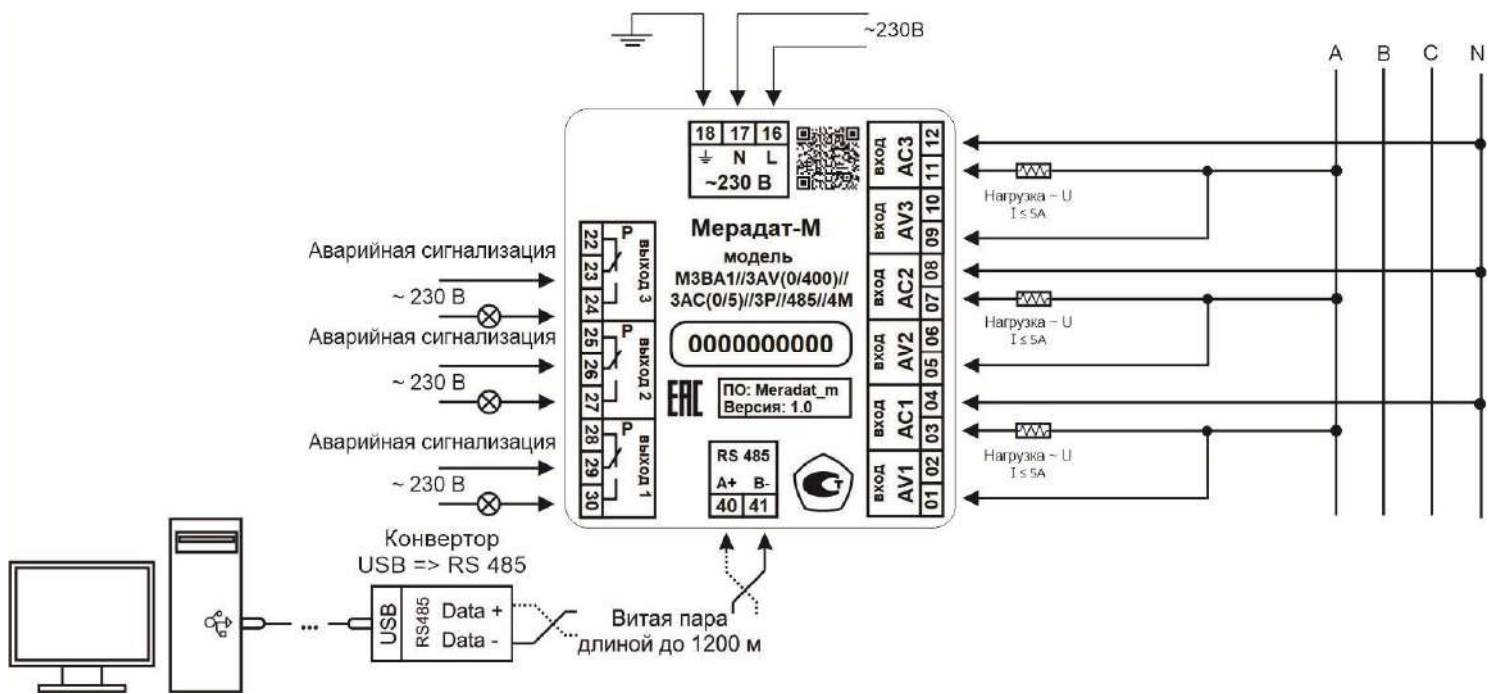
~230В

A B C N

18 17 16
⏚ N L
~230 В

вход AC3 12 11
Нагрузка ~ U
I ≤ 5A
вход AV3 10 09

Мерадат-М
модель
М3ВА1//3AV(0/400)//
3AC(0/5)//3P//485//4M

0000000000

ПО: Meradat_m
Версия: 1.0

EAC

вход AC2 08 07
Нагрузка ~ U
I ≤ 5A
вход AV2 06 05
вход AC1 04 03
Нагрузка ~ U
I ≤ 5A
вход AV1 02 01

Аварийная сигнализация
~ 230 В
22 23 24 P выход 3
Аварийная сигнализация
~ 230 В
25 26 27 P выход 2
Аварийная сигнализация
~ 230 В
28 29 30 P выход 1

RS 485
A+ B-
40 41

Конвертор
USB => RS 485
USB RS485 Data + Data -

Витая пара
длиной до 1200 м